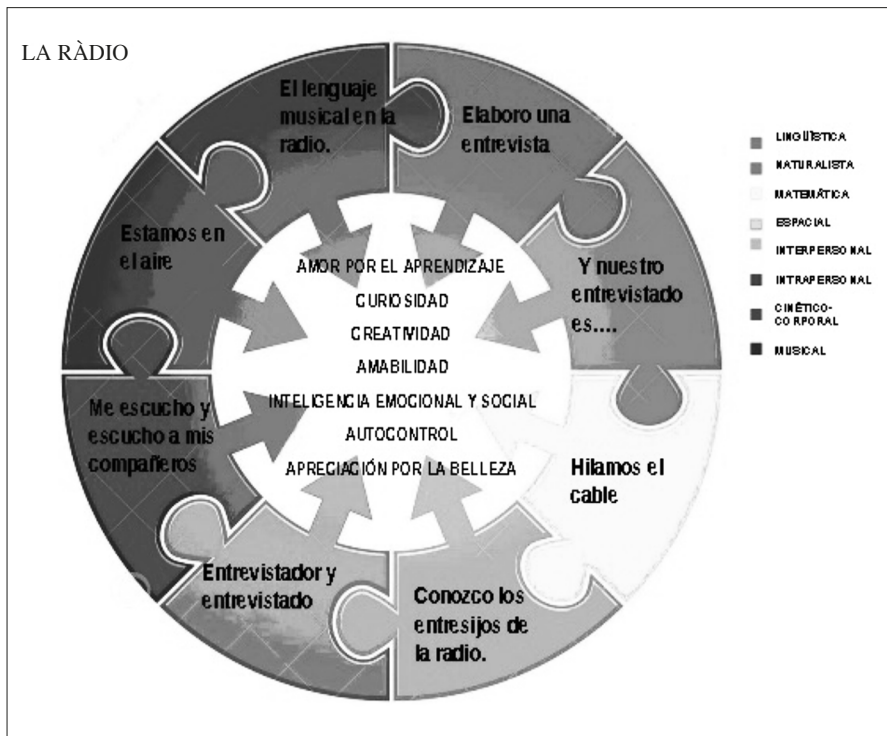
LA RÀDIO

El lenguaje musical en la radio.

Elaboro una entrevista

Y nuestro entrevistado es....

Hilamos el cable

Conozco los entresijos de la radio.

Entrevistador y entrevistado

Me escucho y escucho a mis compañeros

Estamos en el aire

AMOR POR EL APRENDIZAJE
CURIOSIDAD
CREATIVIDAD
AMABILIDAD
INTELIGENCIA EMOCIONAL Y SOCIAL
AUTOCONTROL
APRECIACIÓN POR LA BELLEZA

LINGÜÍSTICA
NATURALISTA
MATEMÁTICA
ESPACIAL
INTERPERSONAL
INTRAPERSONAL
CINÉTICO-CORPORAL
MUSICAL